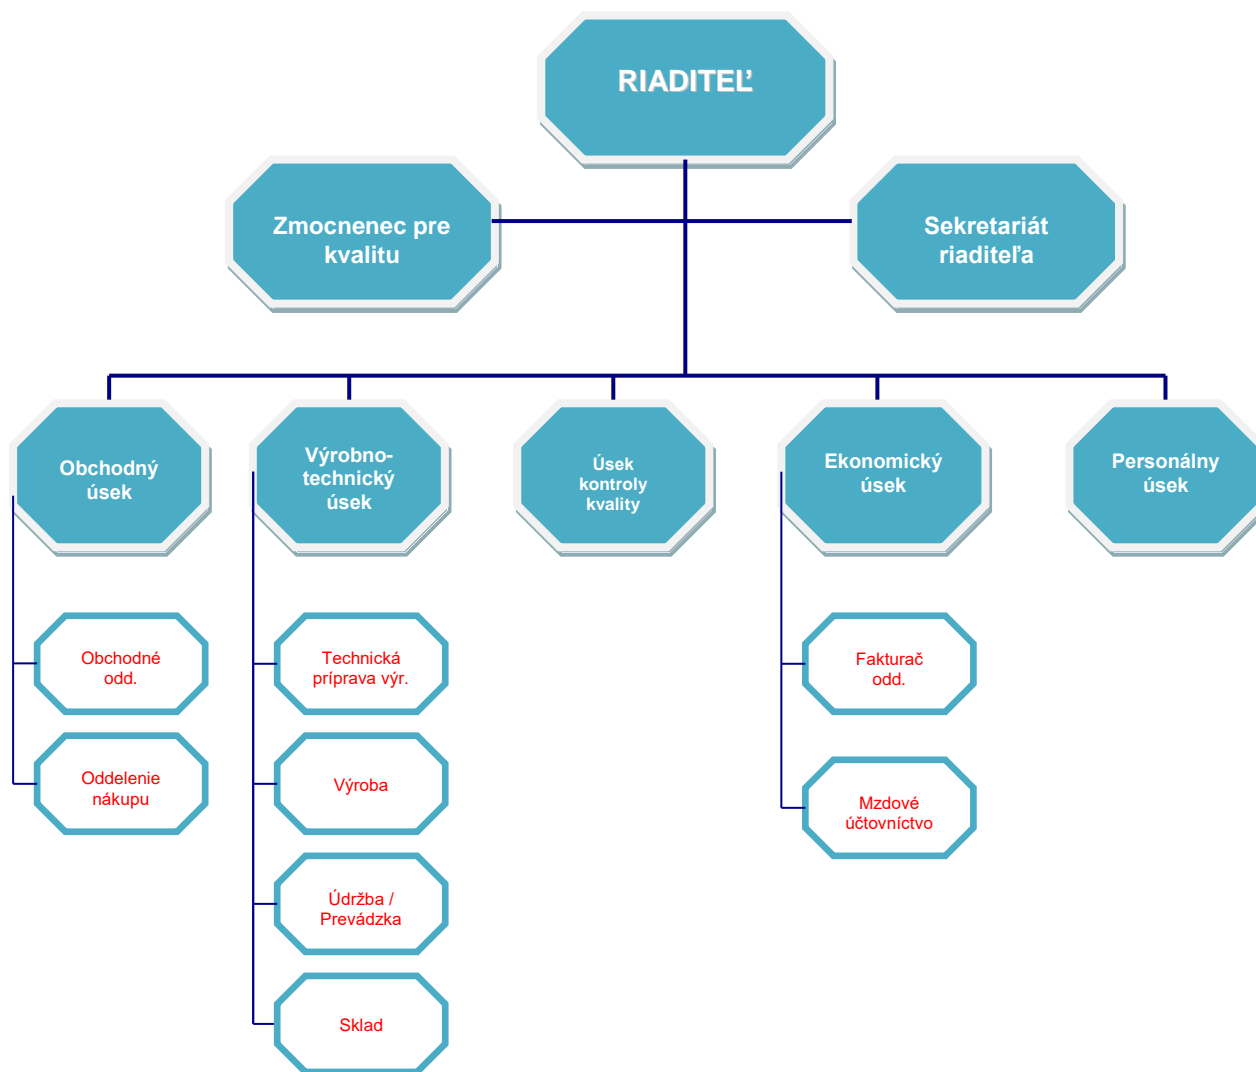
RIADITEĽ

Zmocnenec pre kvalitu

Sekretariát riaditeľa

Obchodný úsek

Výrobno-technický úsek

Úsek kontroly kvality

Ekonomický úsek

Personálny úsek

Obchodné odd.

Oddelenie nákupu

Technická príprava výr.

Výroba

Údržba / Prevádzka

Sklad

Fakturač odd.

Mzdové účtovníctvo